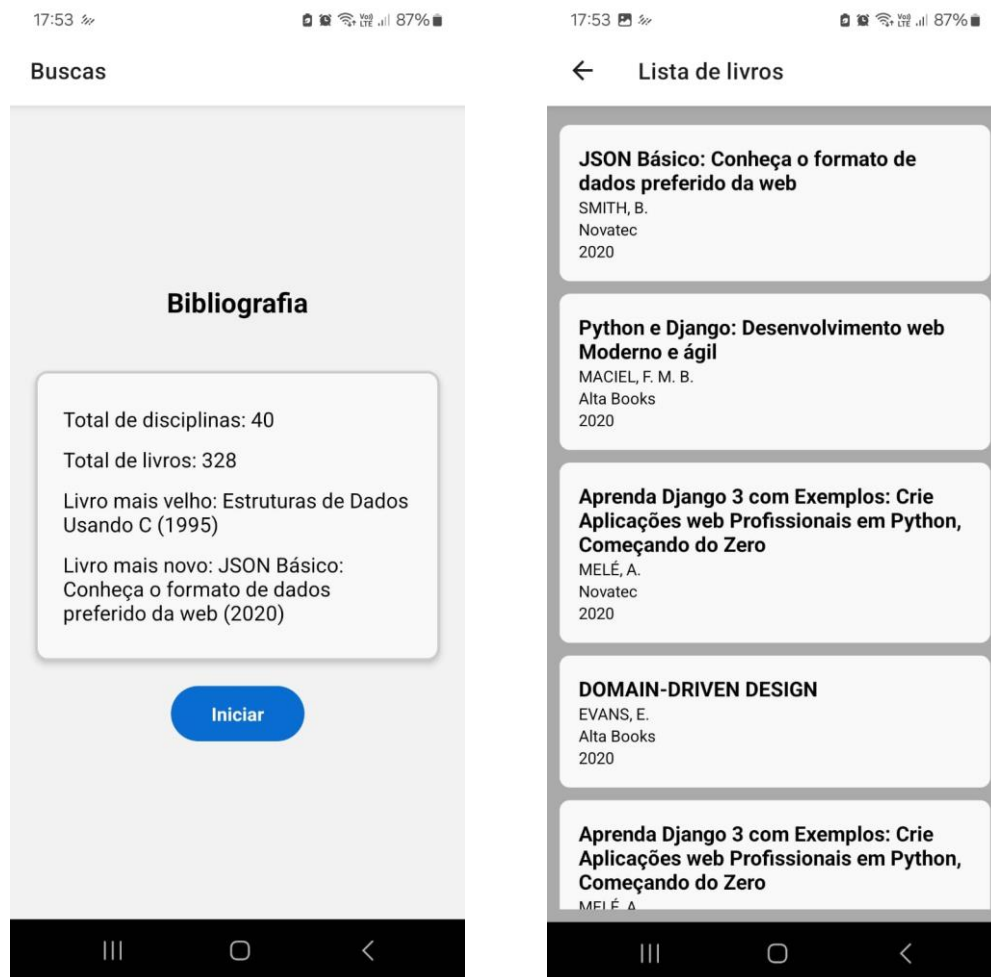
17:53

87%

Buscas

Bibliografia

Total de disciplinas: 40

Total de livros: 328

Livro mais velho: Estruturas de Dados Usando C (1995)

Livro mais novo: JSON Básico: Conheça o formato de dados preferido da web (2020)

Iniciar

17:53

87%

←

Lista de livros

JSON Básico: Conheça o formato de dados preferido da web
SMITH, B.
Novatec
2020

Python e Django: Desenvolvimento web Moderno e ágil
MACIEL, F. M. B.
Alta Books
2020

Aprenda Django 3 com Exemplos: Crie Aplicações web Profissionais em Python, Começando do Zero
MELÉ, A.
Novatec
2020

DOMAIN-DRIVEN DESIGN
EVANS, E.
Alta Books
2020

Aprenda Django 3 com Exemplos: Crie Aplicações web Profissionais em Python, Começando do Zero
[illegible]